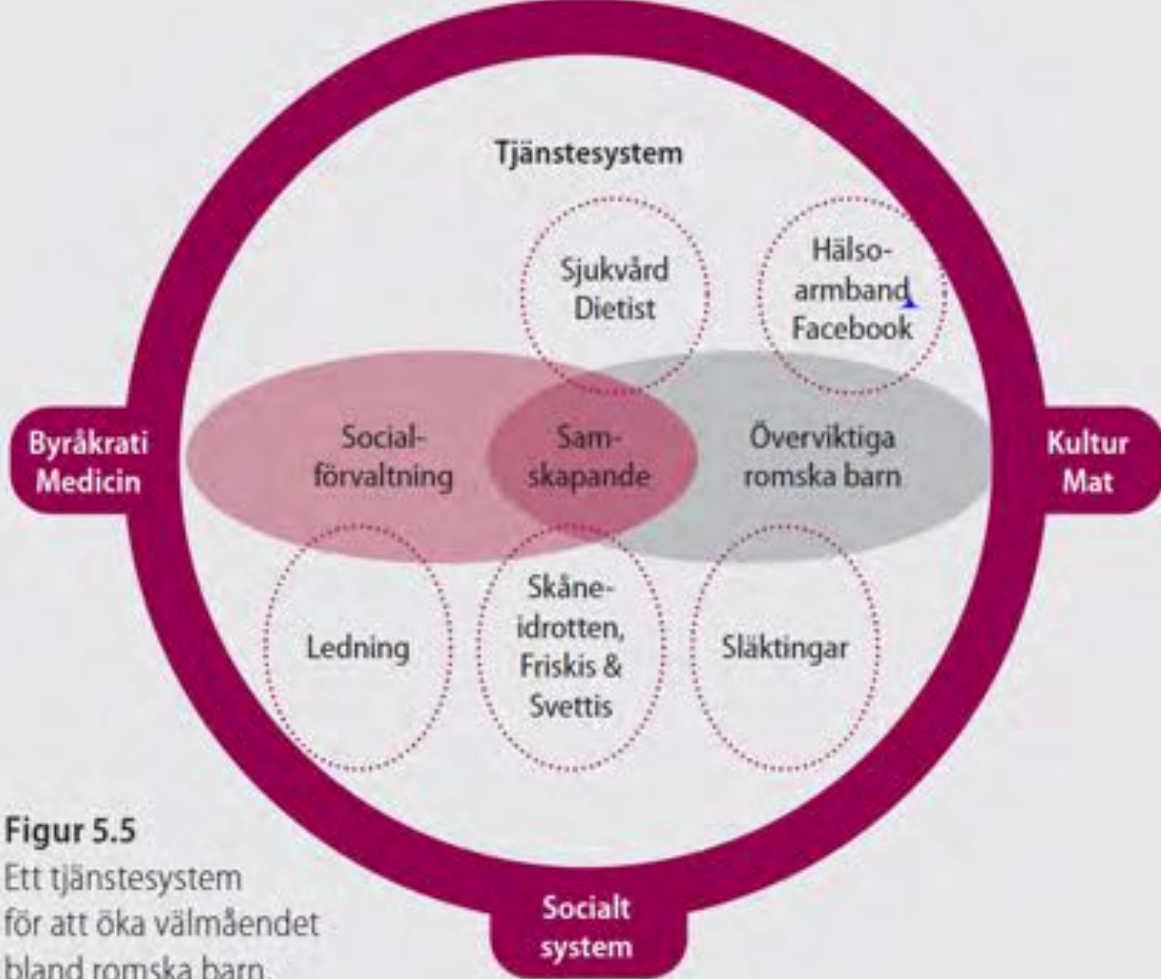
Tjänstesystem

Sjukvård Dietist

Hälsoarmband Facebook

Byråkrati Medicin

Socialförvaltning

Samskapande

Överviktiga romska barn

Kultur Mat

Ledning

Skåneidrotten, Friskis & Svettis

Släktingar

Figur 5.5
Ett tjänstesystem för att öka välmåendet bland romska barn.

Socialt system